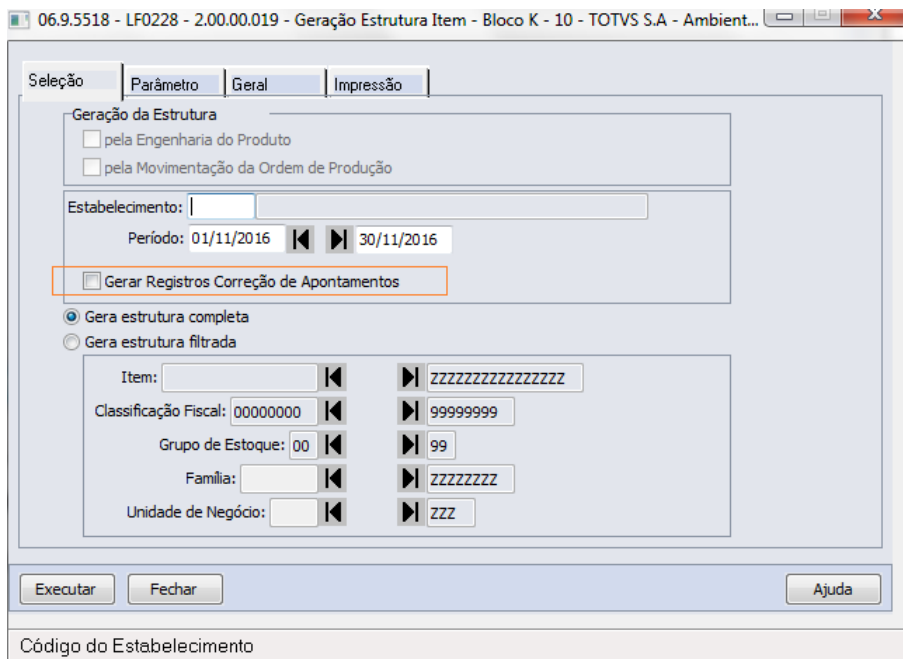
06.9.5518 - LF0228 - 2.00.00.019 - Geração Estrutura Item - Bloco K - 10 - TOTVS S.A - Ambient...

Seleção | Parâmetro | Geral | Impressão

Geração da Estrutura
pela Engenharia do Produto
pela Movimentação da Ordem de Produção

Estabelecimento:
Período: 01/11/2016 30/11/2016

Gerar Registros Correção de Apontamentos

Gera estrutura completa
Gera estrutura filtrada

Item: ZZZZZZZZZZZZZZZZ
Classificação Fiscal: 00000000 99999999
Grupo de Estoque: 00 99
Família: ZZZZZZZZ
Unidade de Negócio: ZZZ

Executar Fechar Ajuda

Código do Estabelecimento